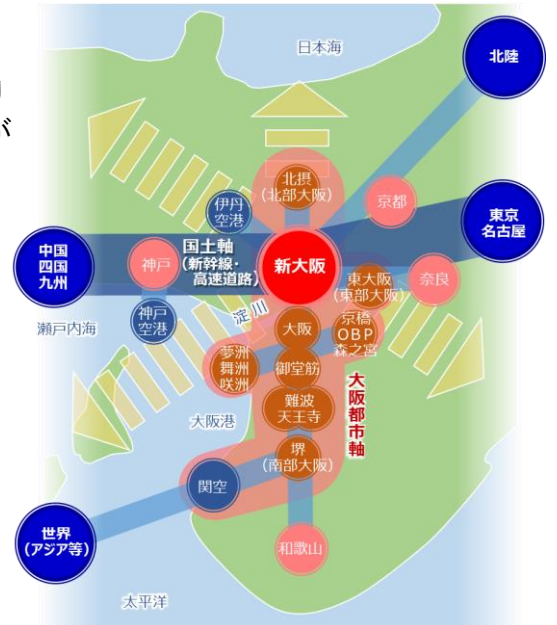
日本海

北陸

北摂
(北部大阪)

伊丹
空港

京都

東京
名古屋

中国
四国
九州

神戸

国土軸
(新幹線・
高速道路)

新大阪

東大阪
(東部大阪)

奈良

瀬戸内海

神戸
空港

淀川

大阪

京橋
OBP
森之宮

夢洲
舞洲
咲洲

御堂筋

大阪都市軸

難波
天王寺

大阪港

堺
(南部大阪)

関空

世界
(アジア等)

和歌山

太平洋